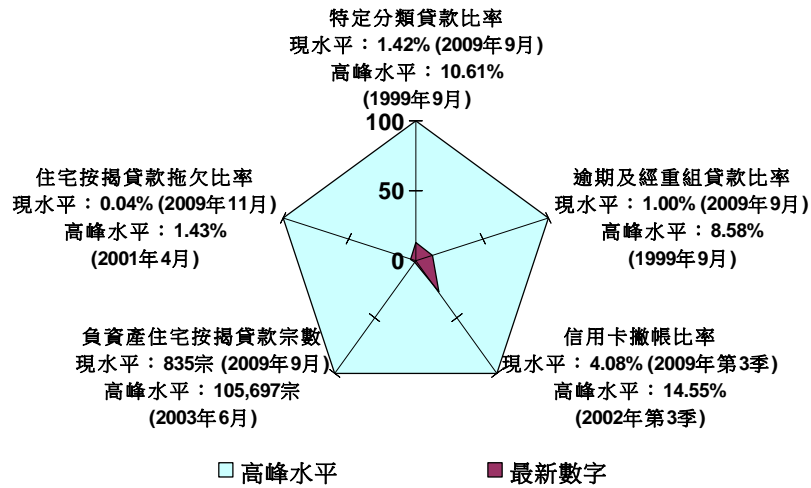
特定分類貸款比率
現水平：1.42% (2009年9月)
高峰水平：10.61%
(1999年9月)

100

50

0

住宅按揭貸款拖欠比率
現水平：0.04% (2009年11月)
高峰水平：1.43%
(2001年4月)

逾期及經重組貸款比率
現水平：1.00% (2009年9月)
高峰水平：8.58%
(1999年9月)

負資產住宅按揭貸款宗數
現水平：835宗 (2009年9月)
高峰水平：105,697宗
(2003年6月)

信用卡撇帳比率
現水平：4.08% (2009年第3季)
高峰水平：14.55%
(2002年第3季)

高峰水平

最新數字